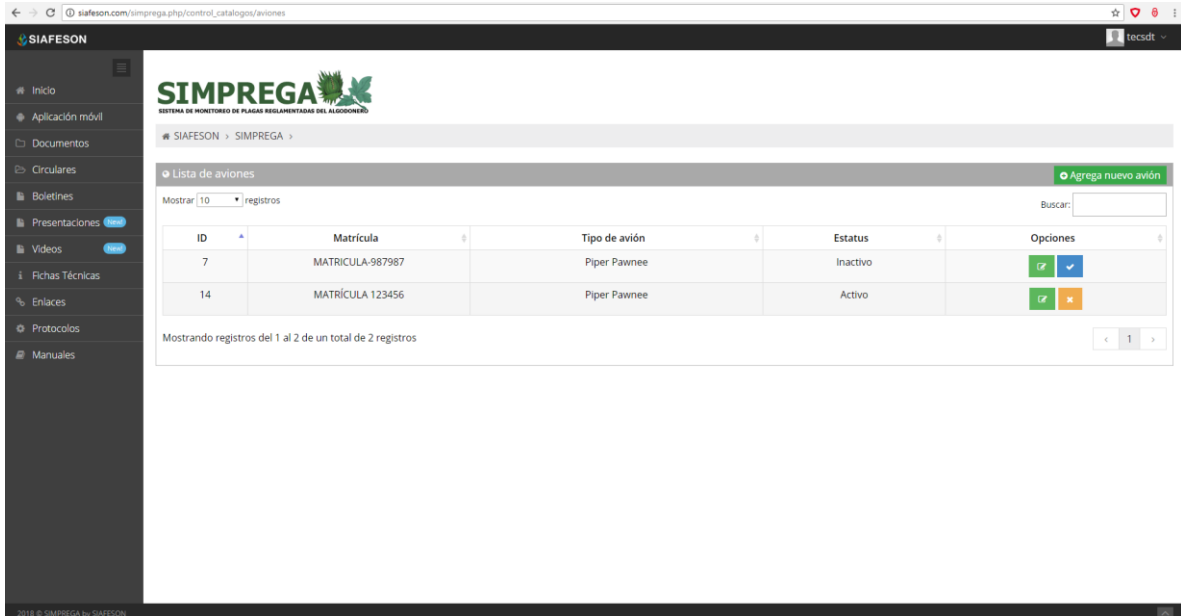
siafeson.com/simprega.php/control_catalogos/aviones

SIAFESON

tecsdt

Inicio
Aplicación móvil
Documentos
Circulares
Boletines
Presentaciones New!
Videos New!
Fichas Técnicas
Enlaces
Protocolos
Manuales

SIMPREGA
SISTEMA DE MONITOREO DE PLAGAS REGLAMENTADAS DEL ALGODONERO

SIAFESON › SIMPREGA ›

Lista de aviones

Agrega nuevo avión

Mostrar 10 registros

Buscar:

| ID | Matrícula | Tipo de avión | Estatus | Opciones |
|---|---|---|---|---|
| 7 | MATRICULA-987987 | Piper Pawnee | Inactivo | |
| 14 | MATRÍCULA 123456 | Piper Pawnee | Activo | |

Mostrando registros del 1 al 2 de un total de 2 registros

‹ 1 ›

2018 © SIMPREGA by SIAFESON